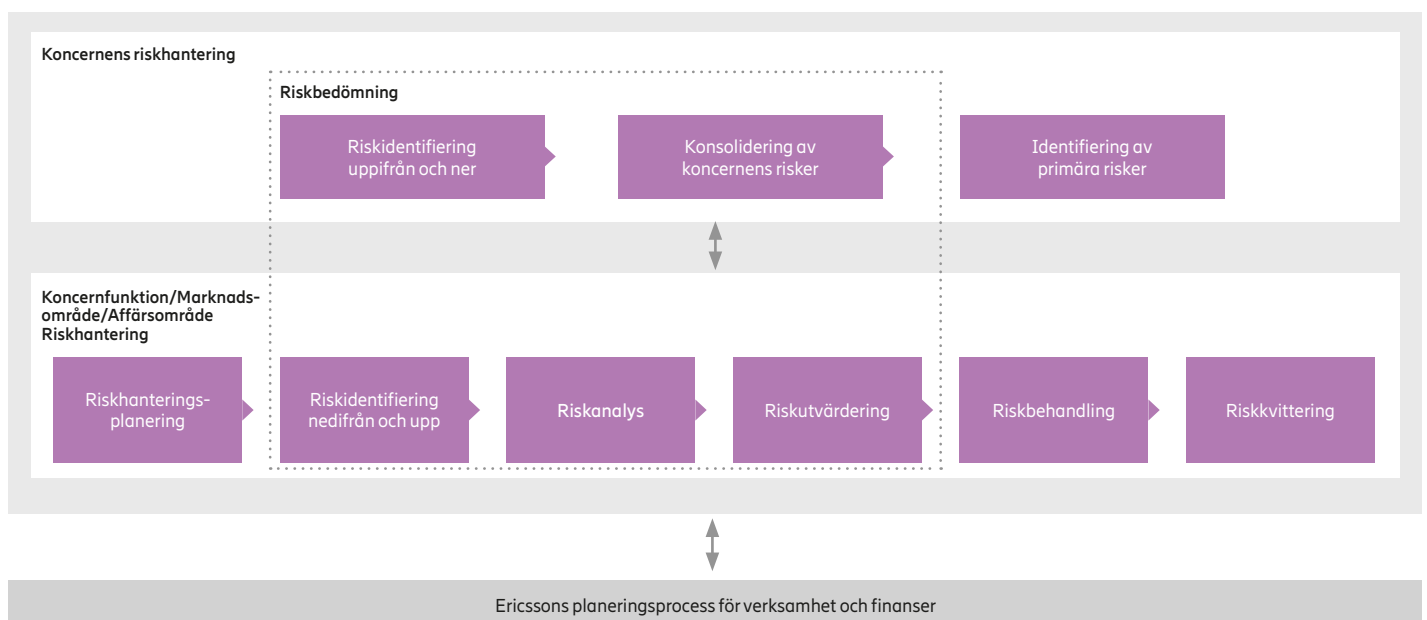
Koncernens riskhantering

Riskbedömning

Riskidentifiering uppifrån och ner

Konsolidering av koncernens risker

Identifiering av primära risker

Koncernfunktion/Marknadsområde/Affärsområde Riskhantering

Riskhanteringsplanering

Riskidentifiering nedifrån och upp

Riskanalys

Riskutvärdering

Riskbehandling

Riskkvittering

Ericssons planeringsprocess för verksamhet och finanser